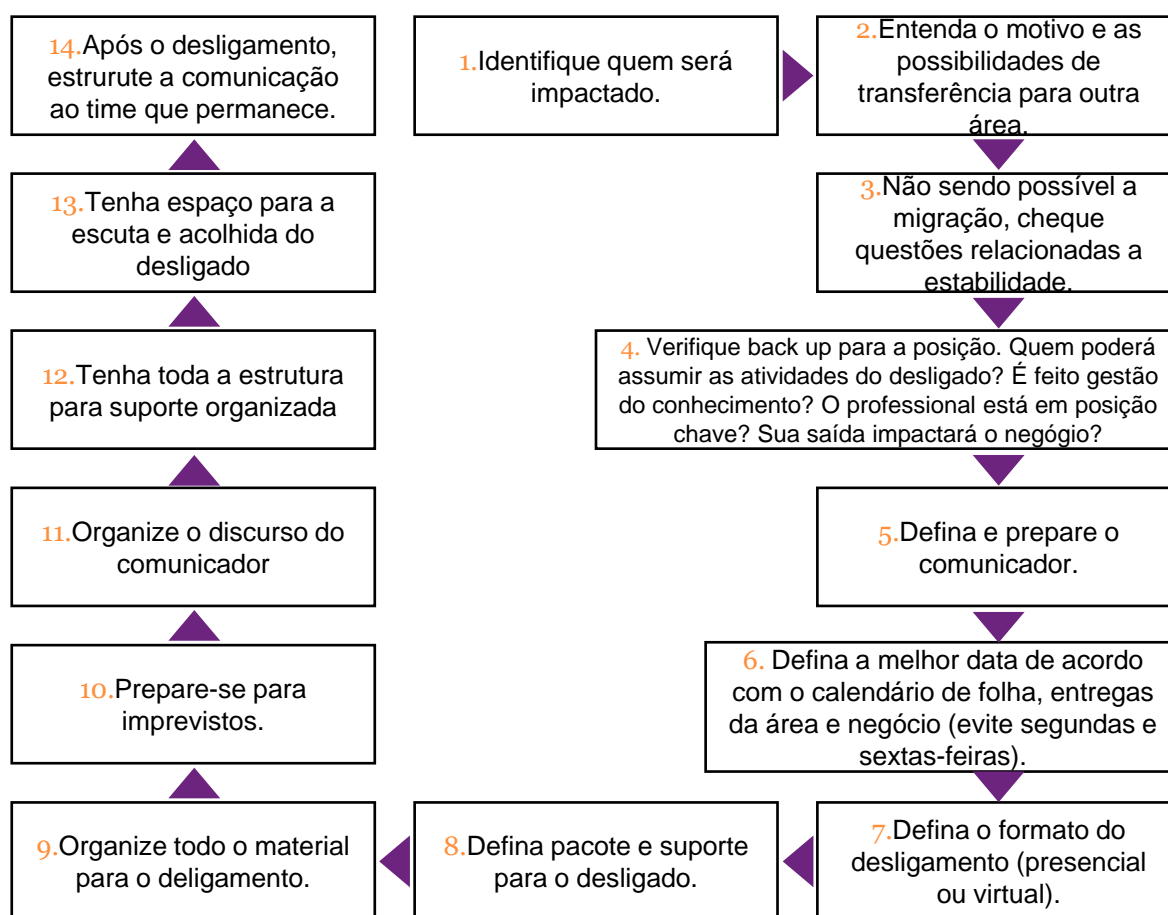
14.Após o desligamento, estrurute a comunicação ao time que permanece.

1.Identifique quem será impactado.

2.Entenda o motivo e as possibilidades de transferência para outra área.

3.Não sendo possível a migração, cheque questões relacionadas a estabilidade.

4. Verifique back up para a posição. Quem poderá assumir as atividades do desligado? É feito gestão do conhecimento? O professional está em posição chave? Sua saída impactará o negógio?

5.Defina e prepare o comunicador.

6. Defina a melhor data de acordo com o calendário de folha, entregas da área e negócio (evite segundas e sextas-feiras).

7.Defina o formato do desligamento (presencial ou virtual).

8.Defina pacote e suporte para o desligado.

9.Organize todo o material para o deligamento.

10.Prepare-se para imprevistos.

11.Organize o discurso do comunicador

12.Tenha toda a estrutura para suporte organizada

13.Tenha espaço para a escuta e acolhida do desligado